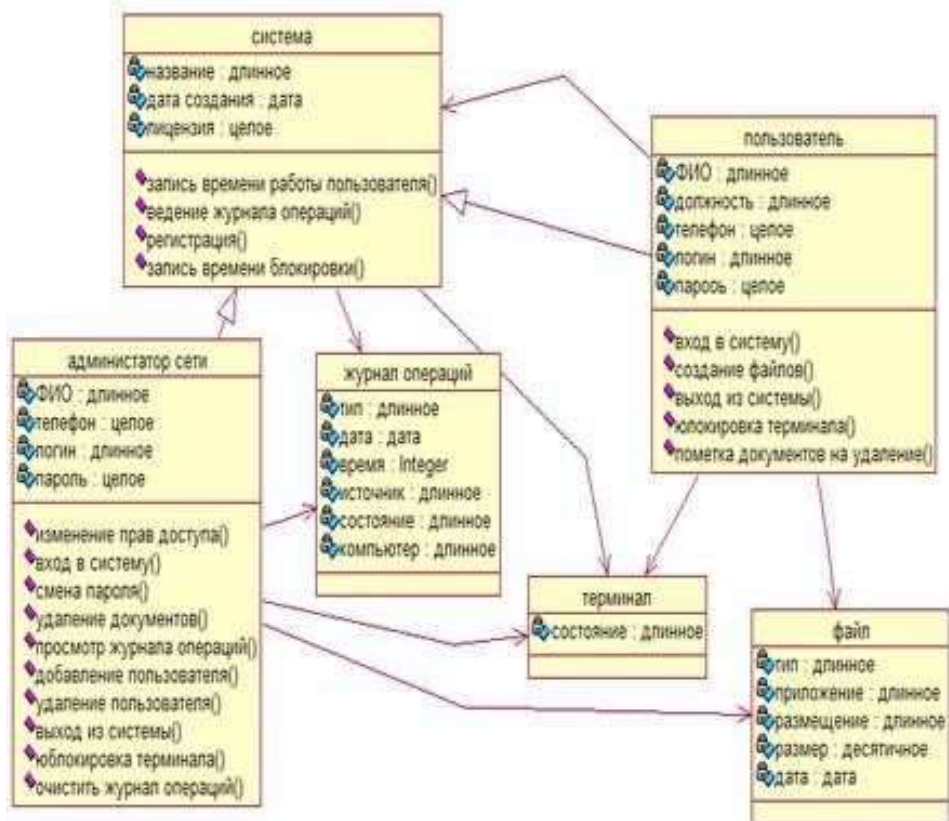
система

название : длинное
дата создания : дата
лицензия : целое

запись времени работы пользоватепя()
ведение журнала операций()
регистрация()
запись времени блокировки()

пользователь

ФИО : длинное
должность : длинное
телефон : целое
логин : длинное
пароль : целое

вход в систему()
создание файлов()
выход из системы()
блокировка терминала()
пометка документов на удаление()

администатор сети

ФИО : длинное
телефон : целое
логин : длинное
пароль : целое

изменение прав доступа()
вход в систему()
смена пароля()
удаление документов()
просмотр журнала операций()
добавление пользователя()
удаление пользователя()
выход из системы()
юблокировка терминала()
очистить журнал операций()

журнал операций

тип : длинное
дата : дата
время : Integer
источник : длинное
состояние : длинное
компьютер : длинное

терминал

состояние : длинное

файл

тип : длинное
приложение : длинное
размещение : длинное
размер : десятичное
дата : дата